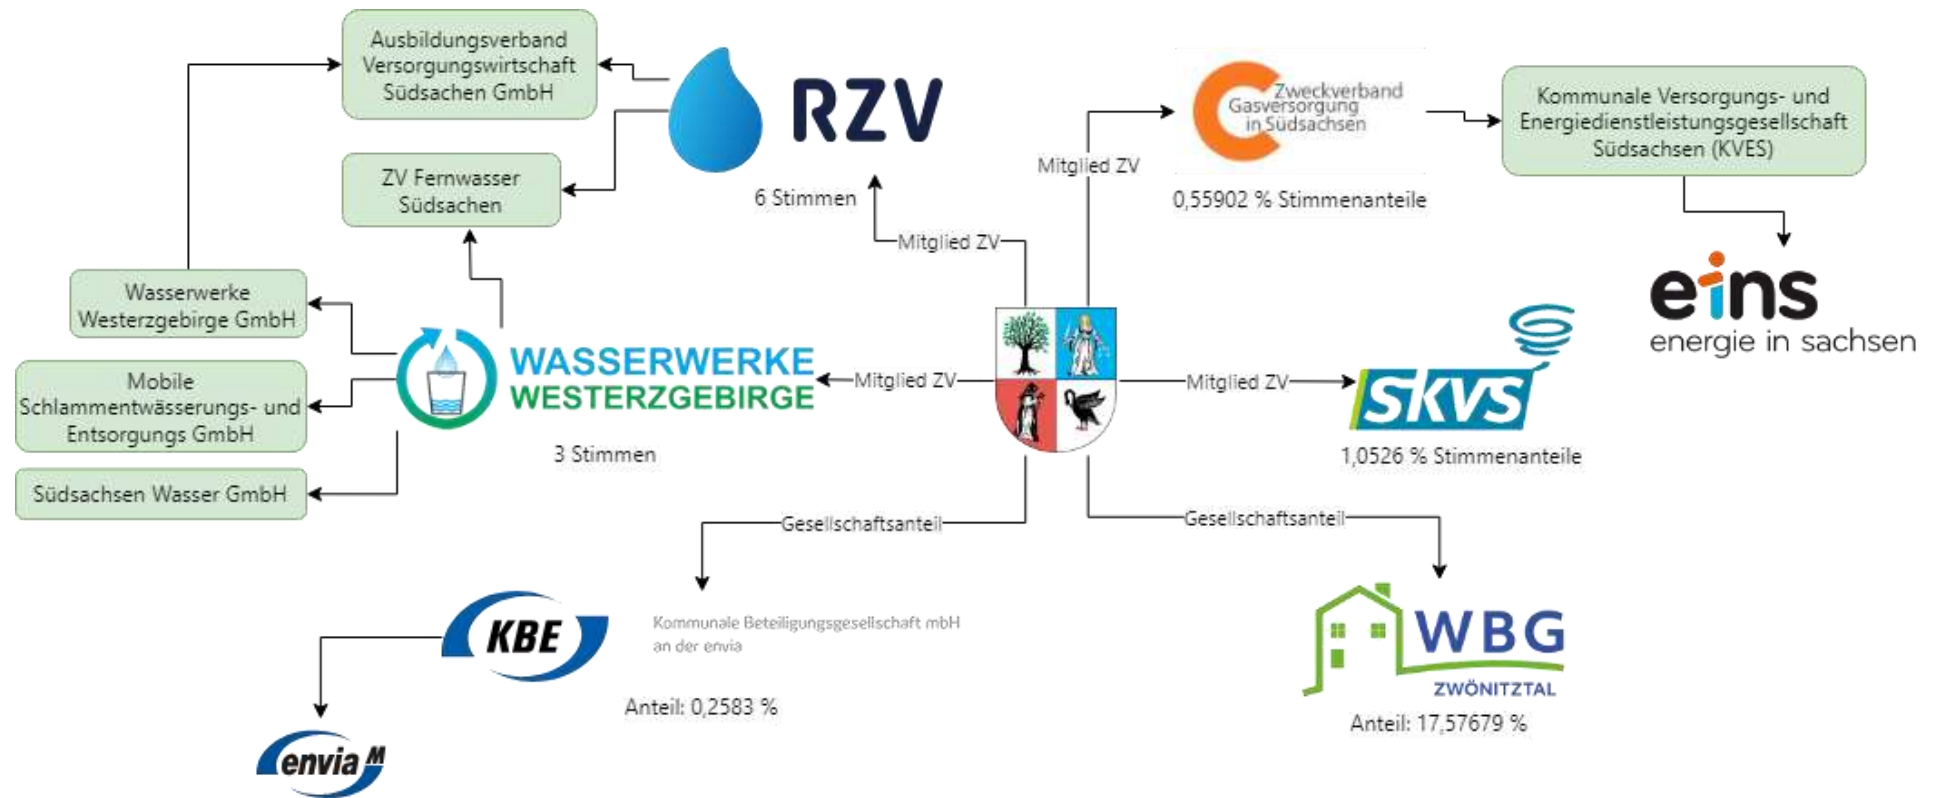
Ausbildungsverband Versorgungswirtschaft Südsachen GmbH

RZV

6 Stimmen

ZV Fernwasser Südsachen

Zweckverband Gasversorgung in Südsachsen

0,55902 % Stimmenanteile

Kommunale Versorgungs- und Energiedienstleistungsgesellschaft Südsachsen (KVES)

eins
energie in sachsen

Mitglied ZV

Mitglied ZV

Wasserwerke Westerzgebirge GmbH

Mobile Schlammentwässerungs- und Entsorgungs GmbH

Südsachsen Wasser GmbH

WASSERWERKE WESTERZGEBIRGE

3 Stimmen

Mitglied ZV

Mitglied ZV

SKVS

1,0526 % Stimmenanteile

Gesellschaftsanteil

Gesellschaftsanteil

KBE

Kommunale Beteiligungsgesellschaft mbH an der envia

Anteil: 0,2583 %

envia M

WBG
ZWÖNITZTAL

Anteil: 17,57679 %